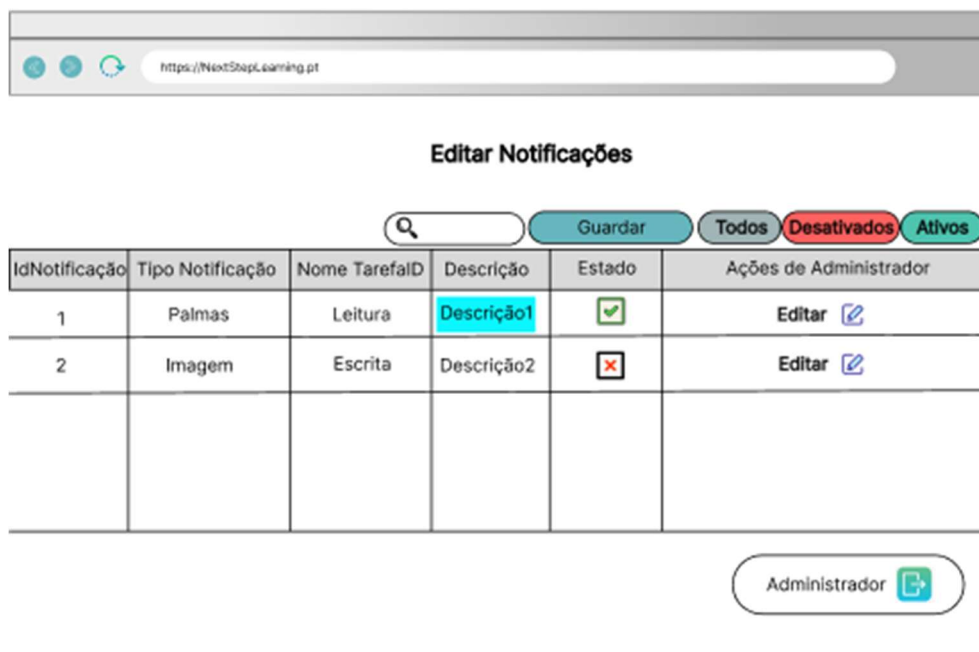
https://NextStepLearning.pt

Editar Notificações

Guardar
Todos
Desativados
Ativos

| IdNotificação | Tipo Notificação | Nome TarefaID | Descrição | Estado | Ações de Administrador |
|---|---|---|---|---|---|
| 1 | Palmas | Leitura | Descrição1 | ✔ | Editar |
| 2 | Imagem | Escrita | Descrição2 | ✕ | Editar |
| | | | | | |

Administrador